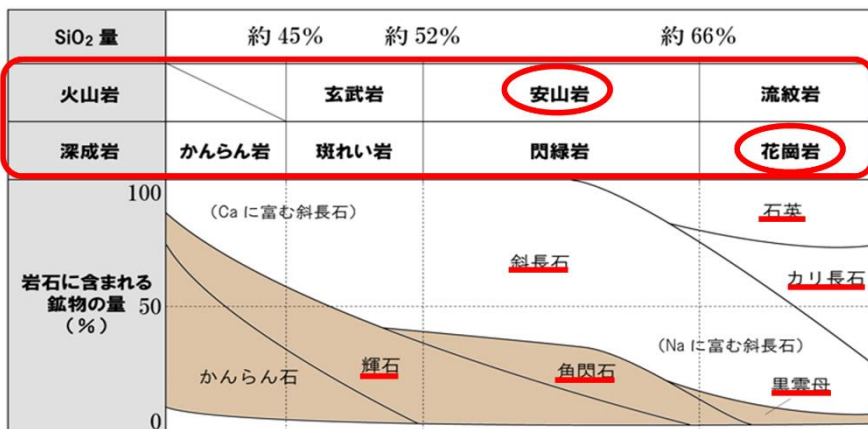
| $SiO_2$ 量 | 約 45% 約 52% | | 約 66% | |
|---|---|---|---|---|
| 火山岩 | | 玄武岩 | 安山岩 | 流紋岩 |
| 深成岩 | かんらん岩 | 斑れい岩 | 閃緑岩 | 花崗岩 |

100
50
0

岩石に含まれる鉱物の量（%）

（Ca に富む斜長石）

石英

斜長石

カリ長石

（Na に富む斜長石）

かんらん石

輝石

角閃石

黒雲母